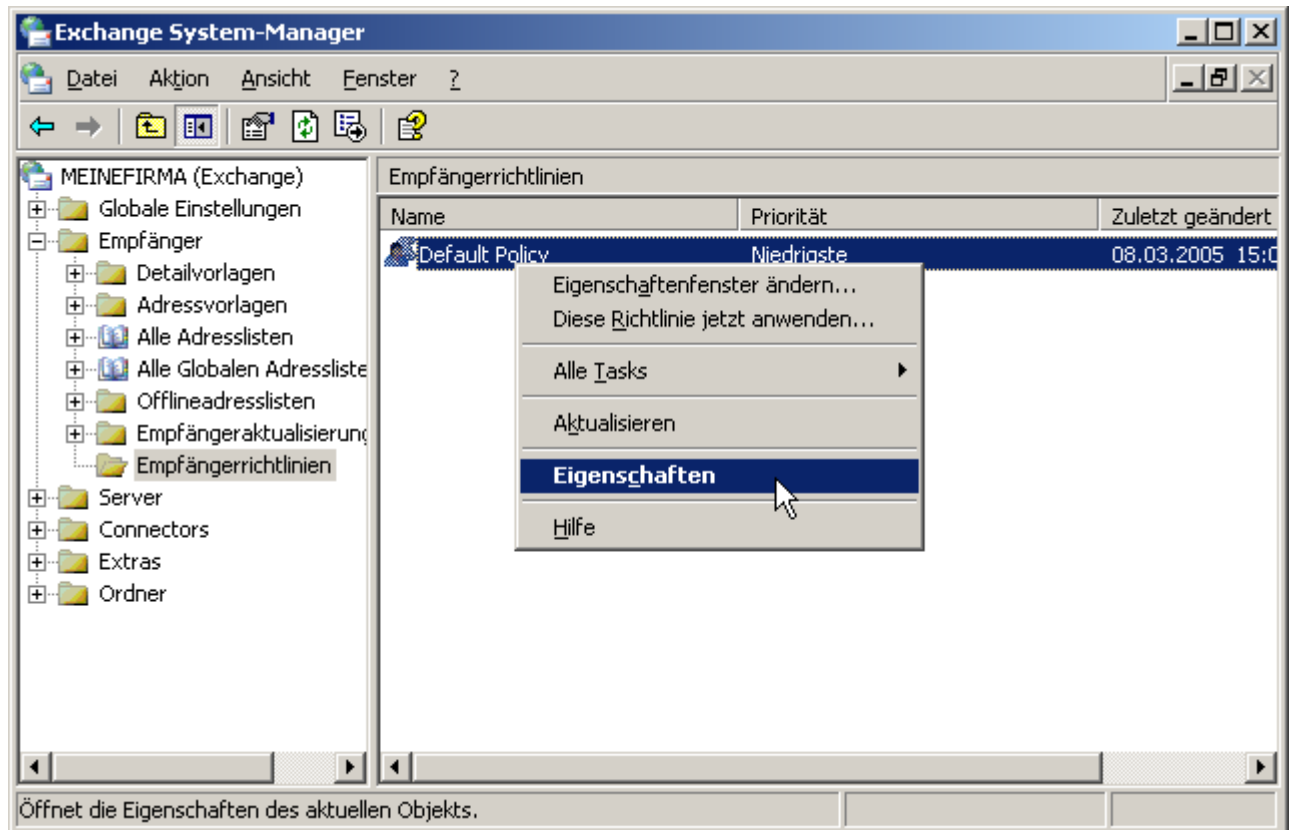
Exchange System-Manager

Datei Aktion Ansicht Fenster ?

MEINEFIRMA (Exchange)
Globale Einstellungen
Empfänger
Detailvorlagen
Adressvorlagen
Alle Adresslisten
Alle Globalen Adressliste
Offlineadresslisten
Empfängeraktualisierung
Empfängerrichtlinien
Server
Connectors
Extras
Ordner

Empfängerrichtlinien

| Name | Priorität | Zuletzt geändert |
|---|---|---|
| Default Policy | Niedrigste | 08.03.2005 15:0 |

Eigenschaftenfenster ändern...
Diese Richtlinie jetzt anwenden...
Alle Tasks
Aktualisieren
Eigenschaften
Hilfe

Öffnet die Eigenschaften des aktuellen Objekts.